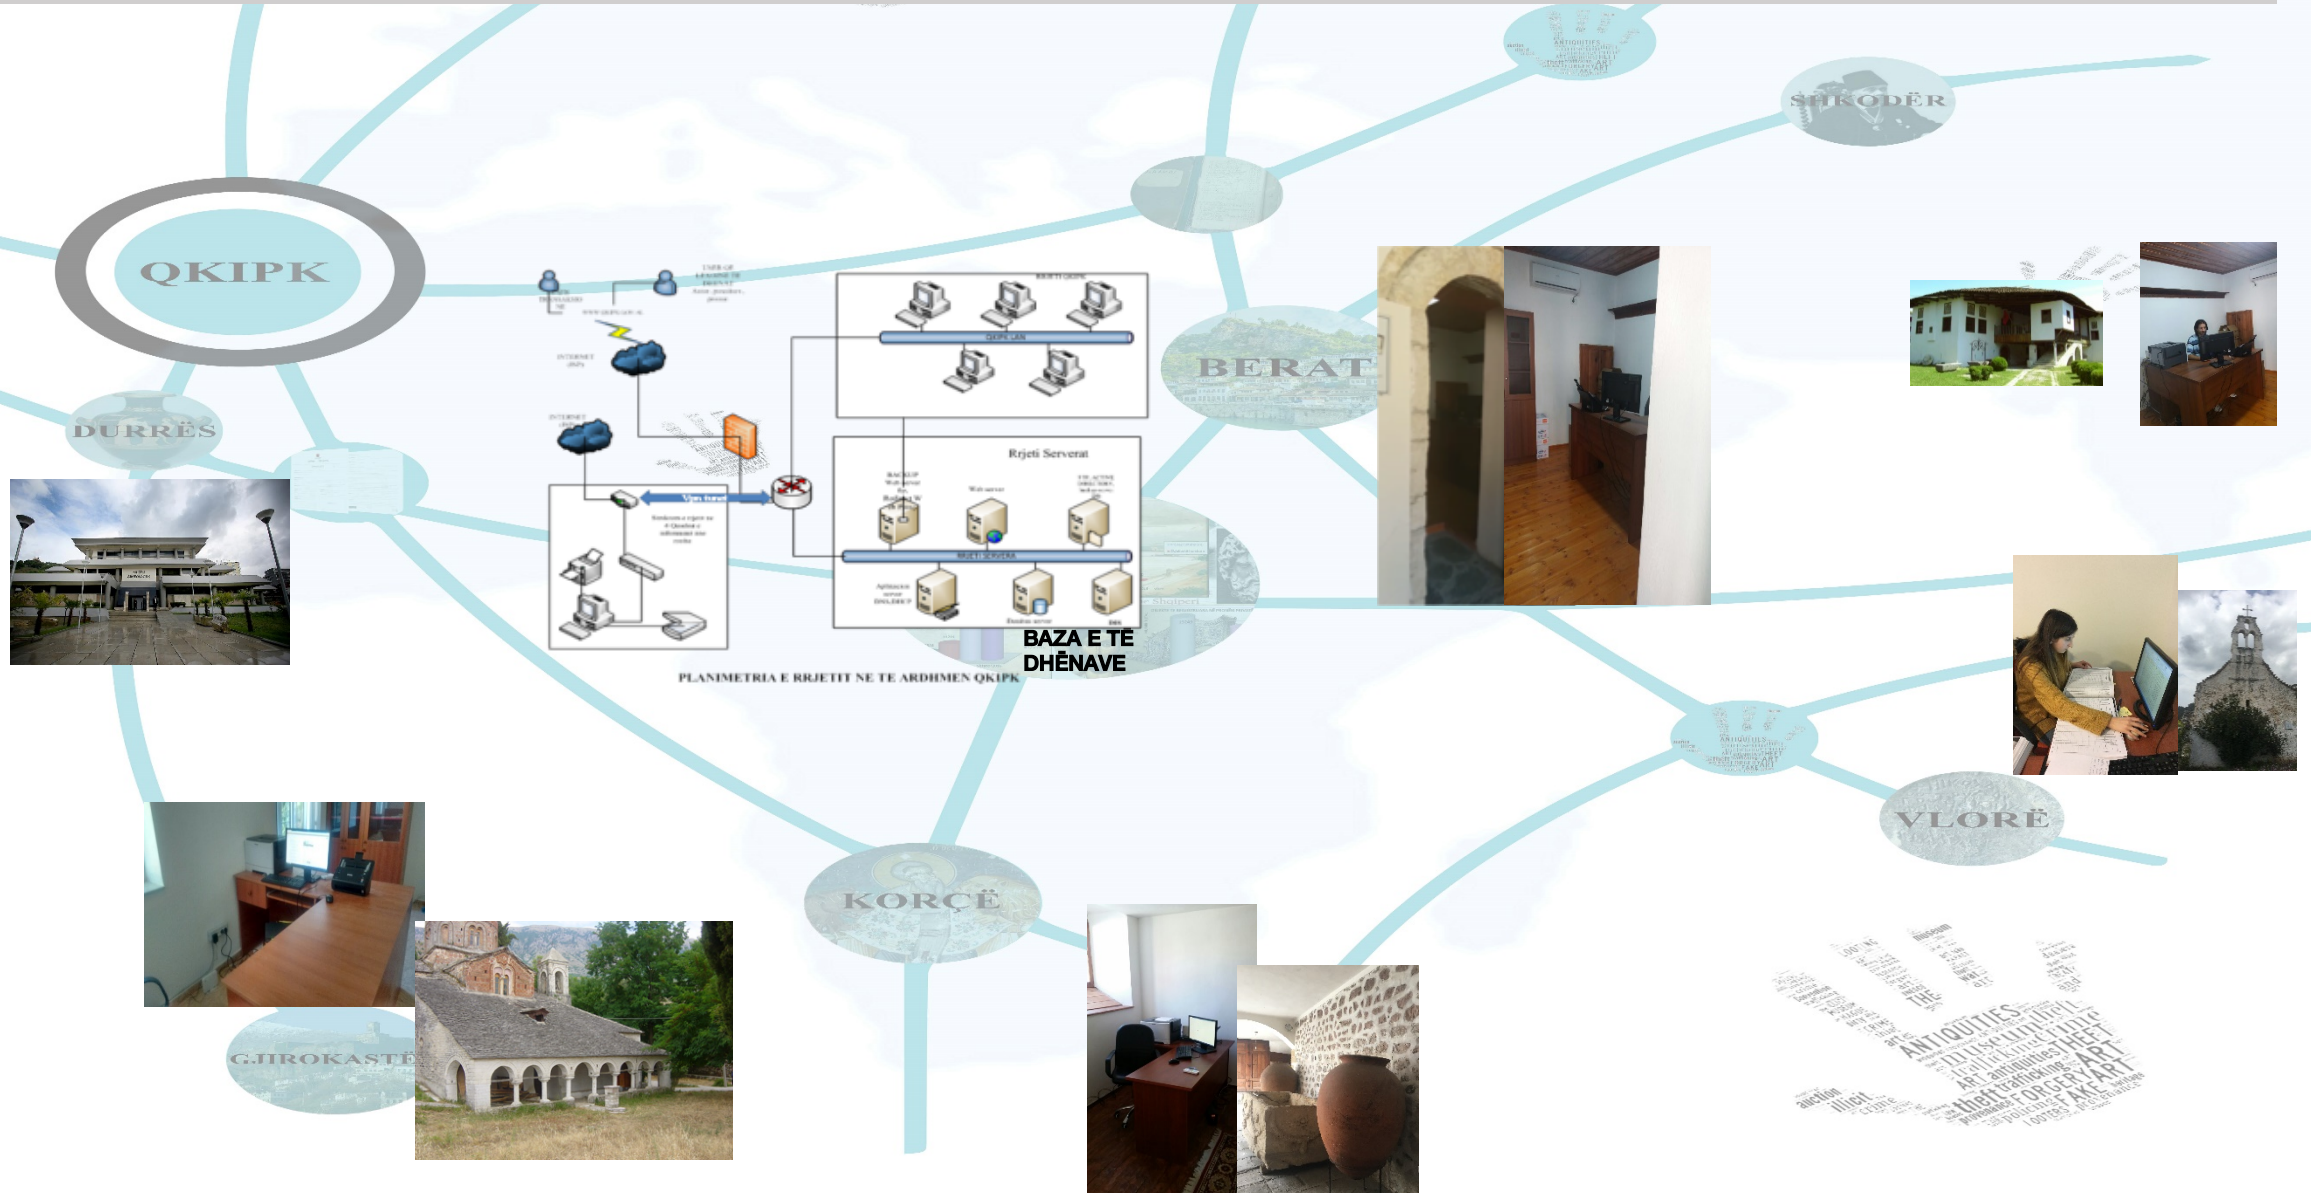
QKIPK

SHKODËR

BERAT

DURRËS

Rrjeti Serverat

BAZA E TË DHËNAVE

PLANIMETRIA E RRJETIT NE TE ARDHMEN QKIPK

VLORË

KORÇË

GJIROKASTË

ANTIQUITIES museum crime ART antiquities trafficking THEFT FORGERY FAKE theft ART illicit crime auction looters police